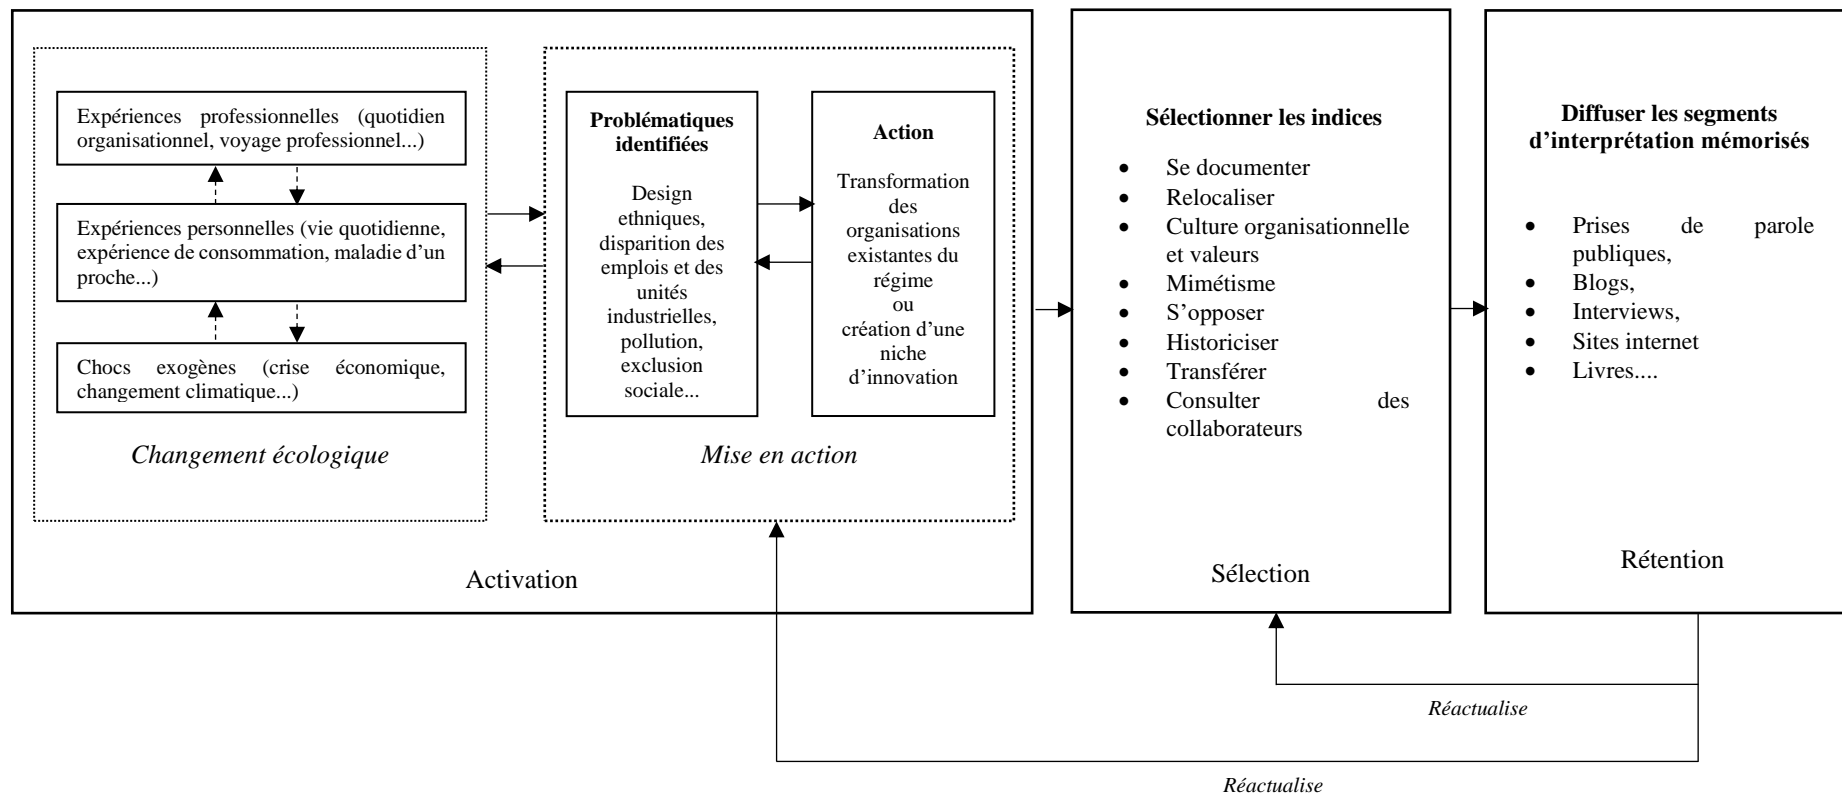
Expériences professionnelles (quotidien organisationnel, voyage professionnel...)

Expériences personnelles (vie quotidienne, expérience de consommation, maladie d'un proche...)

Chocs exogènes (crise économique, changement climatique...)

*Changement écologique*

**Problématiques identifiées**

Design ethniques, disparition des emplois et des unités industrielles, pollution, exclusion sociale...

**Action**

Transformation des organisations existantes du régime ou création d'une niche d'innovation

*Mise en action*

Activation

**Sélectionner les indices**

- Se documenter
- Relocaliser
- Culture organisationnelle et valeurs
- Mimétisme
- S'opposer
- Historiciser
- Transférer
- Consulter des collaborateurs

Sélection

**Diffuser les segments d'interprétation mémorisés**

- Prises de parole publiques,
- Blogs,
- Interviews,
- Sites internet
- Livres....

Rétention

*Réactualise*

*Réactualise*